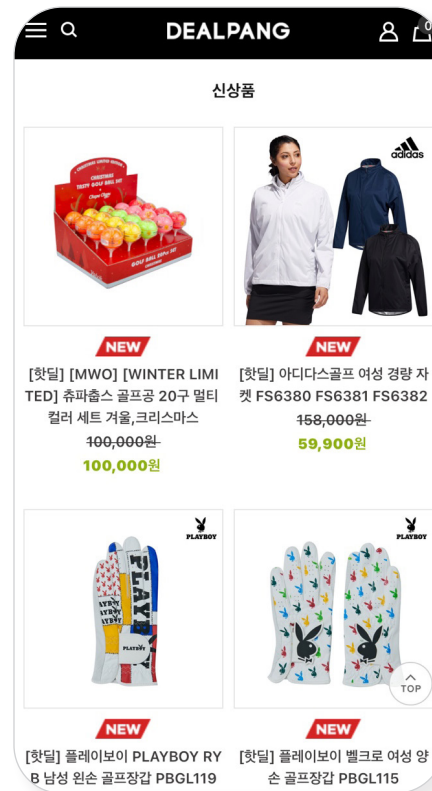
DEALPANG

신상품

NEW

[핫딜] [MWO] [WINTER LIMITED] 츄파춥스 골프공 20구 멀티 컬러 세트 겨울,크리스마스

~~100,000원~~

100,000원

adidas

NEW

[핫딜] 아디다스골프 여성 경량 자켓 FS6380 FS6381 FS6382

~~158,000원~~

59,900원

PLAYBOY

NEW

[핫딜] 플레이보이 PLAYBOY RYB 남성 왼손 골프장갑 PBGL119

PLAYBOY

NEW

[핫딜] 플레이보이 벨크로 여성 양손 골프장갑 PBGL115

TOP